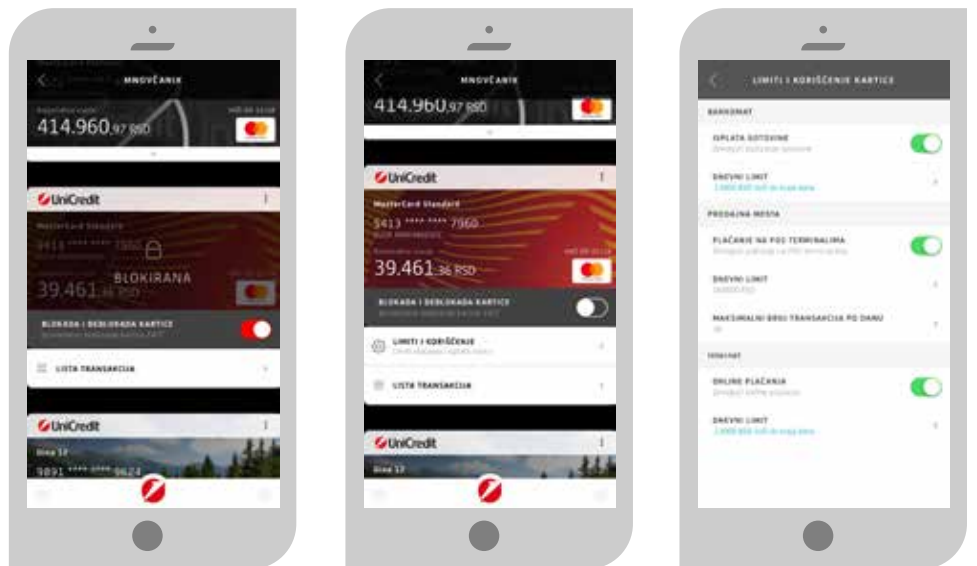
MNOVČANIK

414.960,97 RSD

UniCredit

MasterCard Standard

5413 **** **** 7960

BLOKIRANA

39.461,36 RSD

BLOKADA I DEBLOKADA KARTICE

LISTA TRANSAKCIJA

UniCredit

Dina 17

9891 **** **** 9624

MNOVČANIK

414.960,97 RSD

UniCredit

MasterCard Standard

5413 **** **** 7960

39.461,36 RSD

BLOKADA I DEBLOKADA KARTICE

LIMITI I KORIŠĆENJE

LISTA TRANSAKCIJA

UniCredit

Dina 17

LIMITI I KORIŠĆENJE KARTICE

BANKOMAT

ISPLATA GOTOVINE

DNEVNI LIMIT

PRODAJNA MESTA

PLAĆANJE NA POS TERMINALIMA

DNEVNI LIMIT

MAKSIMALNI BROJ TRANSAKCIJA PO DANU

INTERNET

ONLINE PLAĆANJA

DNEVNI LIMIT